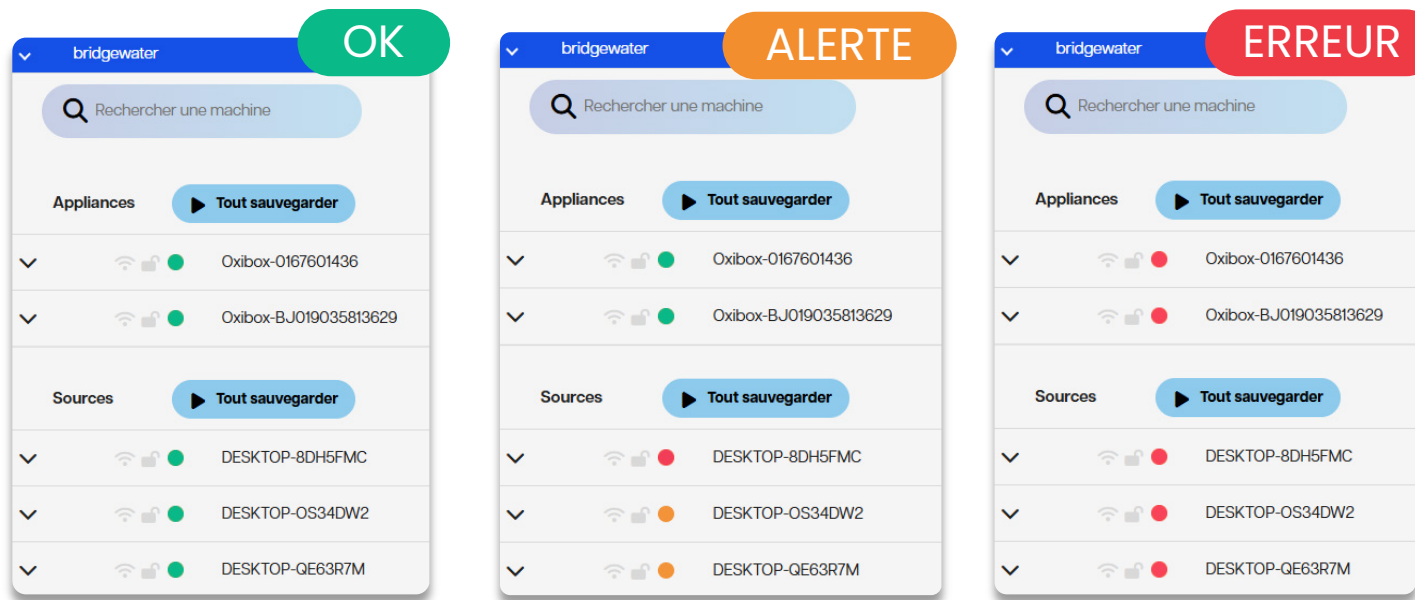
bridgewater
OK
Rechercher une machine
Appliances
Tout sauvegarder
Oxibox-0167601436
Oxibox-BJ019035813629
Sources
Tout sauvegarder
DESKTOP-8DH5FMC
DESKTOP-OS34DW2
DESKTOP-QE63R7M

bridgewater
ALERTE
Rechercher une machine
Appliances
Tout sauvegarder
Oxibox-0167601436
Oxibox-BJ019035813629
Sources
Tout sauvegarder
DESKTOP-8DH5FMC
DESKTOP-OS34DW2
DESKTOP-QE63R7M

bridgewater
ERREUR
Rechercher une machine
Appliances
Tout sauvegarder
Oxibox-0167601436
Oxibox-BJ019035813629
Sources
Tout sauvegarder
DESKTOP-8DH5FMC
DESKTOP-OS34DW2
DESKTOP-QE63R7M